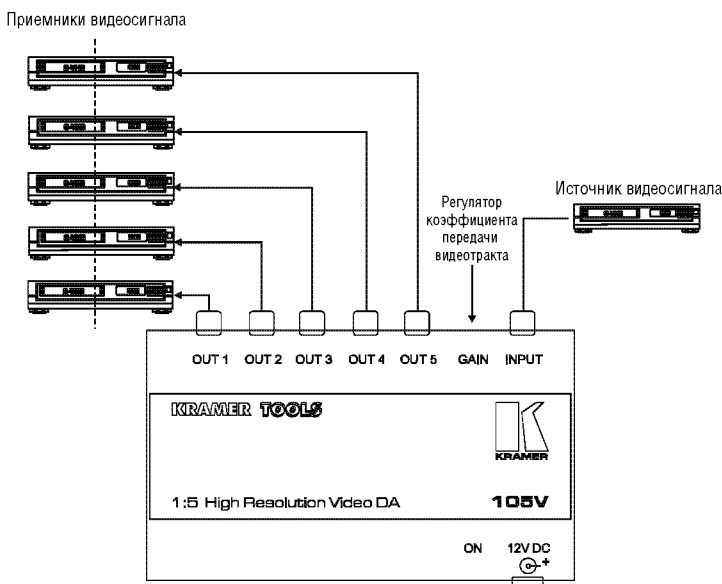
Приемники видеосигнала

Регулятор коэффициента передачи видеотракта

Источник видеосигнала

OUT 1 OUT 2 OUT 3 OUT 4 OUT 5 GAIN INPUT

KRAMER TOOLS

KRAMER

1:5 High Resolution Video DA

105V

ON

12V DC